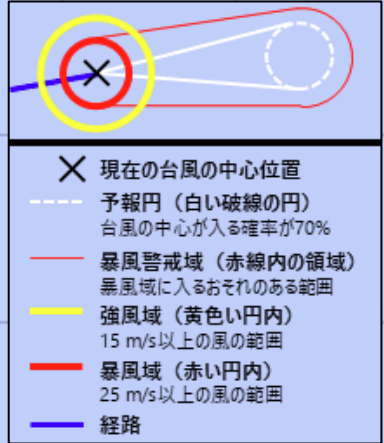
現在の台風の中心位置

予報円（白い破線の円）
台風の中心が入る確率が70%

暴風警戒域（赤線内の領域）
暴風域に入るおそれのある範囲

強風域（黄色い円内）
15 m/s以上の風の範囲

暴風域（赤い円内）
25 m/s以上の風の範囲

経路